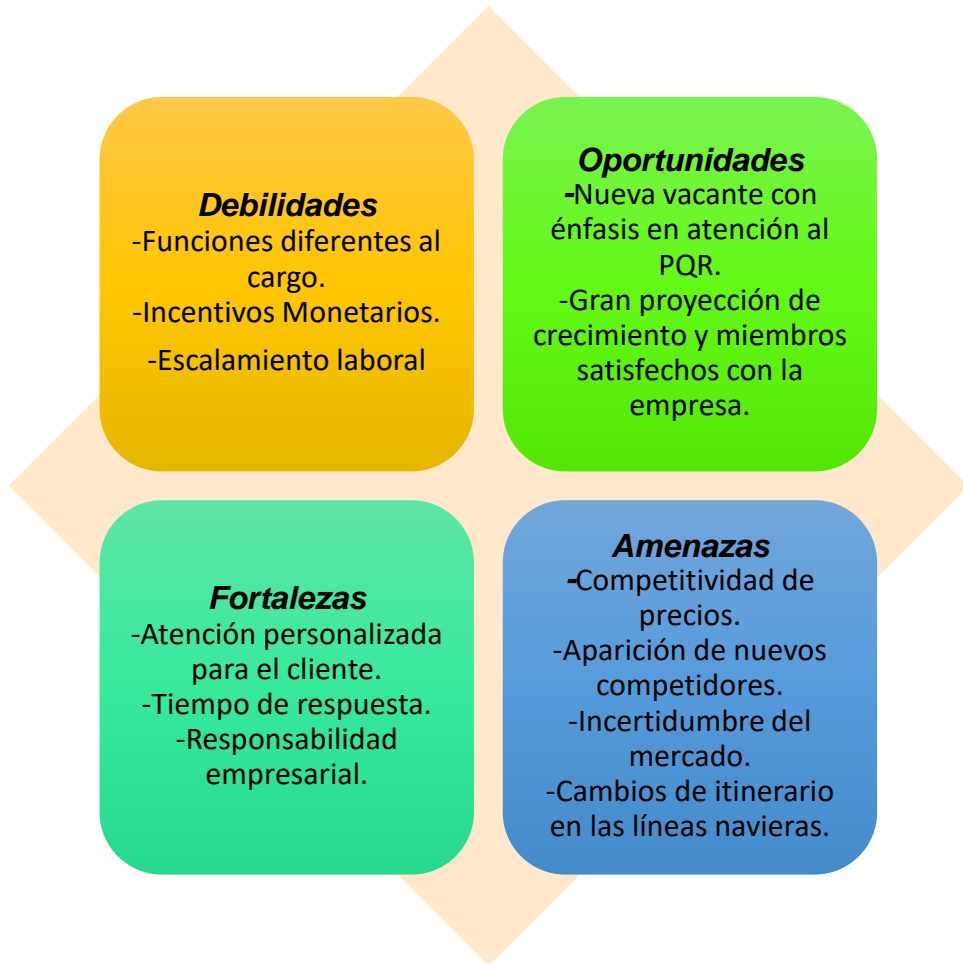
Debilidades
-Funciones diferentes al cargo.
-Incentivos Monetarios.
-Escalamiento laboral

Oportunidades
-Nueva vacante con énfasis en atención al PQR.
-Gran proyección de crecimiento y miembros satisfechos con la empresa.

Fortalezas
-Atención personalizada para el cliente.
-Tiempo de respuesta.
-Responsabilidad empresarial.

Amenazas
-Competitividad de precios.
-Aparición de nuevos competidores.
-Incertidumbre del mercado.
-Cambios de itinerario en las líneas navieras.